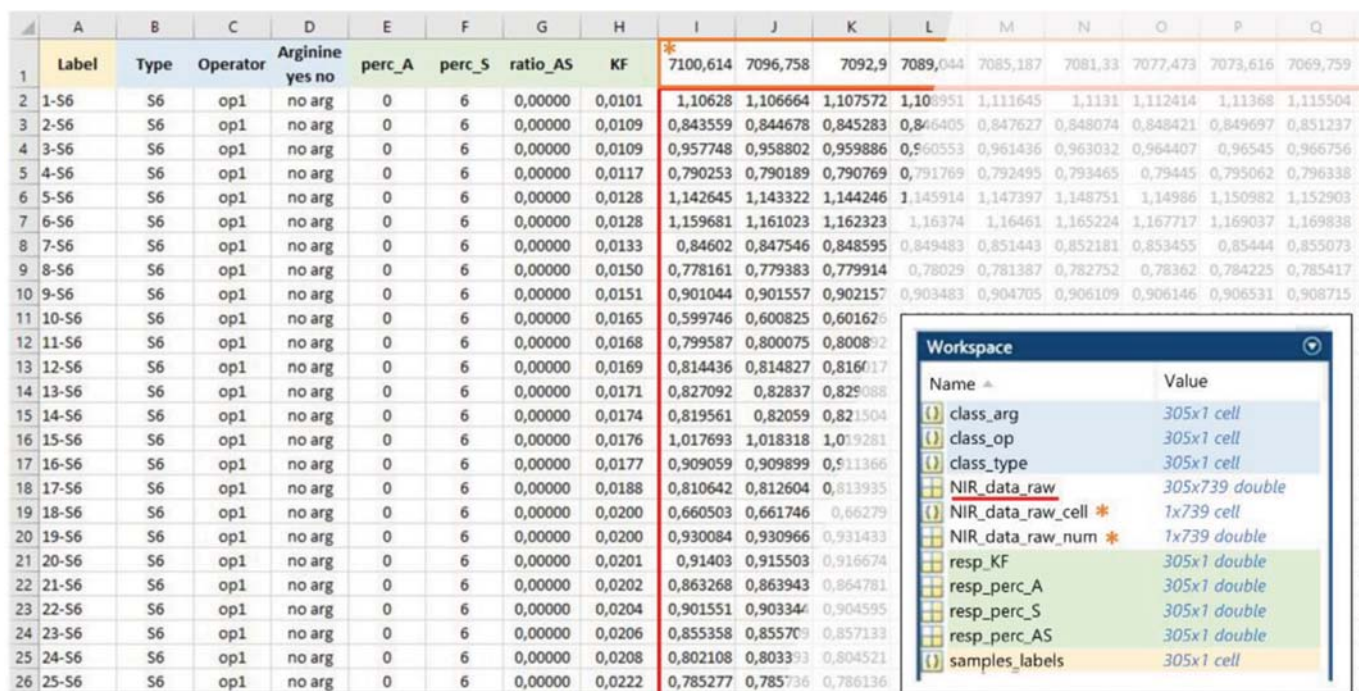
| | A | B | C | D | E | F | G | H | I | J | K | L | M | N | O | P | Q |
|---|---|---|---|---|---|---|---|---|---|---|---|---|---|---|---|---|---|
| 1 | Label | Type | Operator | Arginine yes no | perc_A | perc_S | ratio_AS | KF | 7100,614 | 7096,758 | 7092,9 | 7089,044 | 7085,187 | 7081,33 | 7077,473 | 7073,616 | 7069,759 |
| 2 | 1-S6 | S6 | op1 | no arg | 0 | 6 | 0,00000 | 0,0101 | 1,10628 | 1,106664 | 1,107572 | 1,108951 | 1,111645 | 1,1131 | 1,112414 | 1,11368 | 1,115504 |
| 3 | 2-S6 | S6 | op1 | no arg | 0 | 6 | 0,00000 | 0,0109 | 0,843559 | 0,844678 | 0,845283 | 0,846405 | 0,847627 | 0,848074 | 0,848421 | 0,849697 | 0,851237 |
| 4 | 3-S6 | S6 | op1 | no arg | 0 | 6 | 0,00000 | 0,0109 | 0,957748 | 0,958802 | 0,959886 | 0,960553 | 0,961436 | 0,963032 | 0,964407 | 0,96545 | 0,966756 |
| 5 | 4-S6 | S6 | op1 | no arg | 0 | 6 | 0,00000 | 0,0117 | 0,790253 | 0,790189 | 0,790769 | 0,791769 | 0,792495 | 0,793465 | 0,79445 | 0,795062 | 0,796338 |
| 6 | 5-S6 | S6 | op1 | no arg | 0 | 6 | 0,00000 | 0,0128 | 1,142645 | 1,143322 | 1,144246 | 1,145914 | 1,147397 | 1,148751 | 1,14986 | 1,150982 | 1,152903 |
| 7 | 6-S6 | S6 | op1 | no arg | 0 | 6 | 0,00000 | 0,0128 | 1,159681 | 1,161023 | 1,162323 | 1,16374 | 1,16461 | 1,165224 | 1,167717 | 1,169037 | 1,169838 |
| 8 | 7-S6 | S6 | op1 | no arg | 0 | 6 | 0,00000 | 0,0133 | 0,84602 | 0,847546 | 0,848595 | 0,849483 | 0,851443 | 0,852181 | 0,853455 | 0,85444 | 0,855073 |
| 9 | 8-S6 | S6 | op1 | no arg | 0 | 6 | 0,00000 | 0,0150 | 0,778161 | 0,779383 | 0,779914 | 0,78029 | 0,781387 | 0,782752 | 0,78362 | 0,784225 | 0,785417 |
| 10 | 9-S6 | S6 | op1 | no arg | 0 | 6 | 0,00000 | 0,0151 | 0,901044 | 0,901557 | 0,902157 | 0,903483 | 0,904705 | 0,906109 | 0,906146 | 0,906531 | 0,908715 |
| 11 | 10-S6 | S6 | op1 | no arg | 0 | 6 | 0,00000 | 0,0165 | 0,599746 | 0,600825 | 0,601626 | | | | | | |
| 12 | 11-S6 | S6 | op1 | no arg | 0 | 6 | 0,00000 | 0,0168 | 0,799587 | 0,800075 | 0,800892 | | | | | | |
| 13 | 12-S6 | S6 | op1 | no arg | 0 | 6 | 0,00000 | 0,0169 | 0,814436 | 0,814827 | 0,816017 | | | | | | |
| 14 | 13-S6 | S6 | op1 | no arg | 0 | 6 | 0,00000 | 0,0171 | 0,827092 | 0,82837 | 0,829088 | | | | | | |
| 15 | 14-S6 | S6 | op1 | no arg | 0 | 6 | 0,00000 | 0,0174 | 0,819561 | 0,82059 | 0,821504 | | | | | | |
| 16 | 15-S6 | S6 | op1 | no arg | 0 | 6 | 0,00000 | 0,0176 | 1,017693 | 1,018318 | 1,019281 | | | | | | |
| 17 | 16-S6 | S6 | op1 | no arg | 0 | 6 | 0,00000 | 0,0177 | 0,909059 | 0,909899 | 0,911366 | | | | | | |
| 18 | 17-S6 | S6 | op1 | no arg | 0 | 6 | 0,00000 | 0,0188 | 0,810642 | 0,812604 | 0,813935 | | | | | | |
| 19 | 18-S6 | S6 | op1 | no arg | 0 | 6 | 0,00000 | 0,0200 | 0,660503 | 0,661746 | 0,66279 | | | | | | |
| 20 | 19-S6 | S6 | op1 | no arg | 0 | 6 | 0,00000 | 0,0200 | 0,930084 | 0,930966 | 0,931433 | | | | | | |
| 21 | 20-S6 | S6 | op1 | no arg | 0 | 6 | 0,00000 | 0,0201 | 0,91403 | 0,915503 | 0,916674 | | | | | | |
| 22 | 21-S6 | S6 | op1 | no arg | 0 | 6 | 0,00000 | 0,0202 | 0,863268 | 0,863943 | 0,864781 | | | | | | |
| 23 | 22-S6 | S6 | op1 | no arg | 0 | 6 | 0,00000 | 0,0204 | 0,901551 | 0,903344 | 0,904595 | | | | | | |
| 24 | 23-S6 | S6 | op1 | no arg | 0 | 6 | 0,00000 | 0,0206 | 0,855358 | 0,855709 | 0,857133 | | | | | | |
| 25 | 24-S6 | S6 | op1 | no arg | 0 | 6 | 0,00000 | 0,0208 | 0,802108 | 0,803393 | 0,804521 | | | | | | |
| 26 | 25-S6 | S6 | op1 | no arg | 0 | 6 | 0,00000 | 0,0222 | 0,785277 | 0,785736 | 0,786136 | | | | | | |

Workspace

| Name | Value |
|---|---|
| class_arg | 305x1 cell |
| class_op | 305x1 cell |
| class_type | 305x1 cell |
| NIR_data_raw | 305x739 double |
| NIR_data_raw_cell | 1x739 cell |
| NIR_data_raw_num | 1x739 double |
| resp_KF | 305x1 double |
| resp_perc_A | 305x1 double |
| resp_perc_S | 305x1 double |
| resp_perc_AS | 305x1 double |
| samples_labels | 305x1 cell |